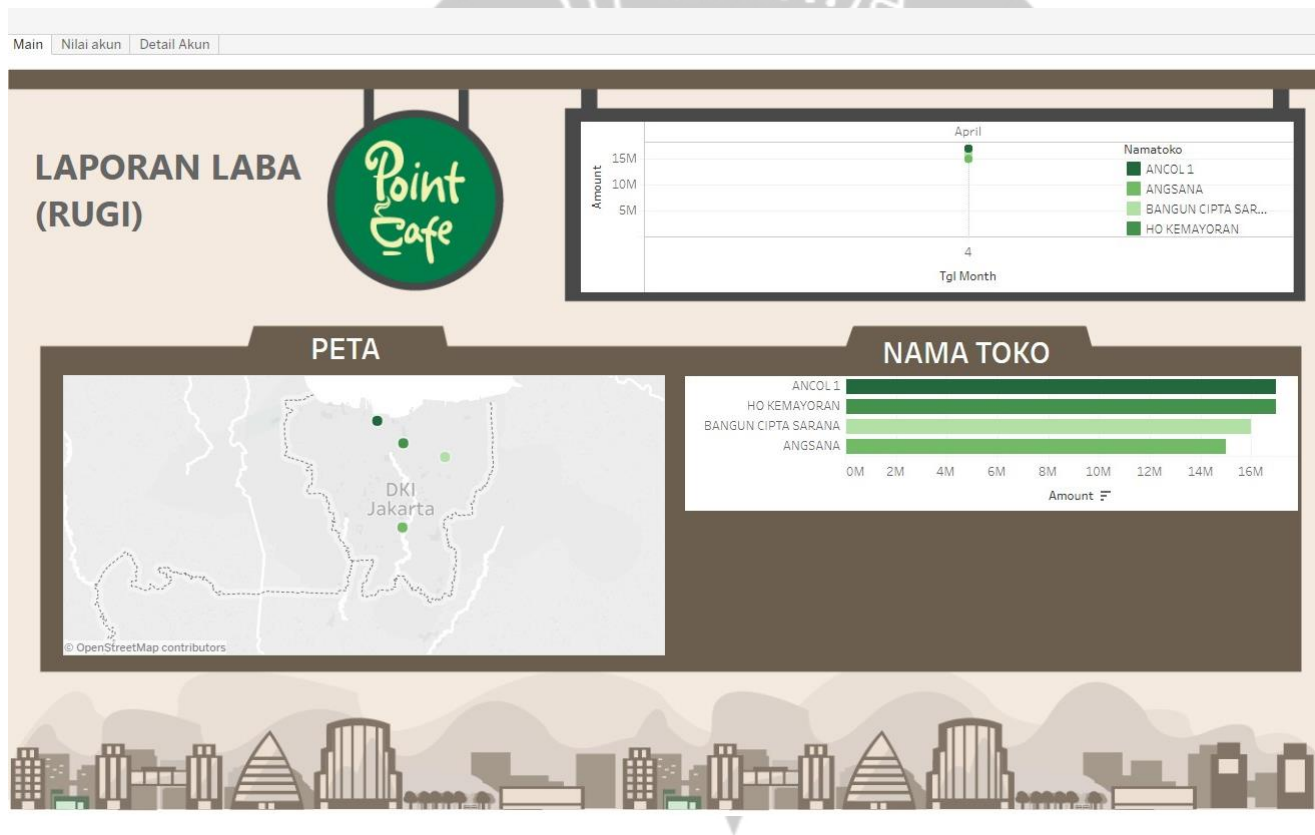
Main | Nilai akun | Detail Akun

LAPORAN LABA (RUGI)

Point Cafe

April

15M
10M
5M

Amount

4

Tgl Month

Namatoko
ANCOL 1
ANGSANA
BANGUN CIPTA SAR...
HO KEMAYORAN

PETA

DKI Jakarta

© OpenStreetMap contributors

NAMA TOKO

ANCOL 1
HO KEMAYORAN
BANGUN CIPTA SARANA
ANGSANA

0M 2M 4M 6M 8M 10M 12M 14M 16M

Amount